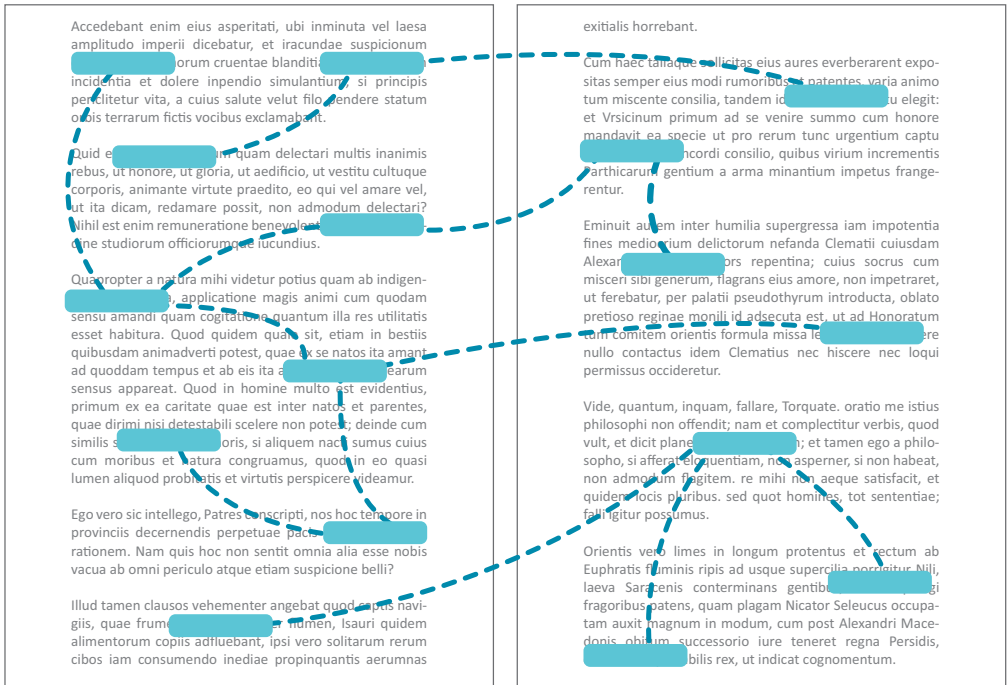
Accedebant enim eius asperitati, ubi inminuta vel laesa amplitudo imperii dicebatur, et iracundae suspicionum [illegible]orum cruentae blandit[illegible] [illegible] si principis incidentia et dolere inpendio simulantur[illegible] si principis periclitetur vita, a cuius salute velut filo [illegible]endere statum orbis terrarum fictis vocibus exclamabant.

Quid e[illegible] quam delectari multis inanimis rebus, ut honore, ut gloria, ut aedificio, ut vestitu cultuque corporis, animante virtute praedito, eo qui vel amare vel, ut ita dicam, redamare possit, non admodum delectari? Nihil est enim remuneratione benevole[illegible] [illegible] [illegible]ne studiorum officiorumque iucundius.

Quapropter a natura mihi videtur potius quam ab indigen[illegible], applicatione magis animi cum quodam sensu amandi quam cogitatione quantum illa res utilitatis esset habitura. Quod quidem quale sit, etiam in bestiis quibusdam animadverti potest, quae ex se natos ita amant ad quoddam tempus et ab eis ita a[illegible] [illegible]earum sensus appareat. Quod in homine multo est evidentius, primum ex ea caritate quae est inter natos et parentes, quae dirimi nisi detestabili scelere non potest; deinde cum similis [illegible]oris, si aliquem nacti sumus cuius cum moribus et natura congruamus, quod in eo quasi lumen aliquod probitatis et virtutis perspicere videamur.

Ego vero sic intellego, Patres conscripti, nos hoc tempore in provinciis decernendis perpetuae pacis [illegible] rationem. Nam quis hoc non sentit omnia alia esse nobis vacua ab omni periculo atque etiam suspicione belli?

Illud tamen clausos vehementer angebat quod captis navigiis, quae frume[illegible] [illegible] numen, Isauri quidem alimentorum copiis adfluebant, ipsi vero solitarum rerum cibos iam consumendo inediae propinquantis aerumnas

exitialis horrebant.

Cum haec taliaque sollicitas eius aures everberarent expositas semper eius modi rumoribus et patentes, varia animo tum miscente consilia, tandem id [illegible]u elegit: et Vrsicinum primum ad se venire summo cum honore mandavit ea specie ut pro rerum tunc urgentium captu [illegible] concordi consilio, quibus virium incrementis Parthicarum gentium a arma minantium impetus frangerentur.

Eminuit autem inter humilia supergressa iam impotentia fines mediocrium delictorum nefanda Clematii cuiusdam Alexan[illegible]ors repentina; cuius socrus cum misceri sibi generum, flagrans eius amore, non impetraret, ut ferebatur, per palatii pseudothyrum introducta, oblato pretioso reginae monili id adsecuta est, ut ad Honoratum tum comitem orientis formula missa le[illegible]re nullo contactus idem Clematius nec hiscere nec loqui permissus occideretur.

Vide, quantum, inquam, fallare, Torquate. oratio me istius philosophi non offendit; nam et complectitur verbis, quod vult, et dicit plane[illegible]; et tamen ego a philosopho, si afferat eloquentiam, non asperner, si non habeat, non admodum flagitem. re mihi non aeque satisfacit, et quidem locis pluribus. sed quot homines, tot sententiae; falli igitur possumus.

Orientis vero limes in longum protentus et rectum ab Euphratis fluminis ripis ad usque supercilia porrigitur Nili, laeva Saracenis conterminans gentibus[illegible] fragoribus patens, quam plagam Nicator Seleucus occupatam auxit magnum in modum, cum post Alexandri Macedonis obitum successorio iure teneret regna Persidis, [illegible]bilis rex, ut indicat cognomentum.